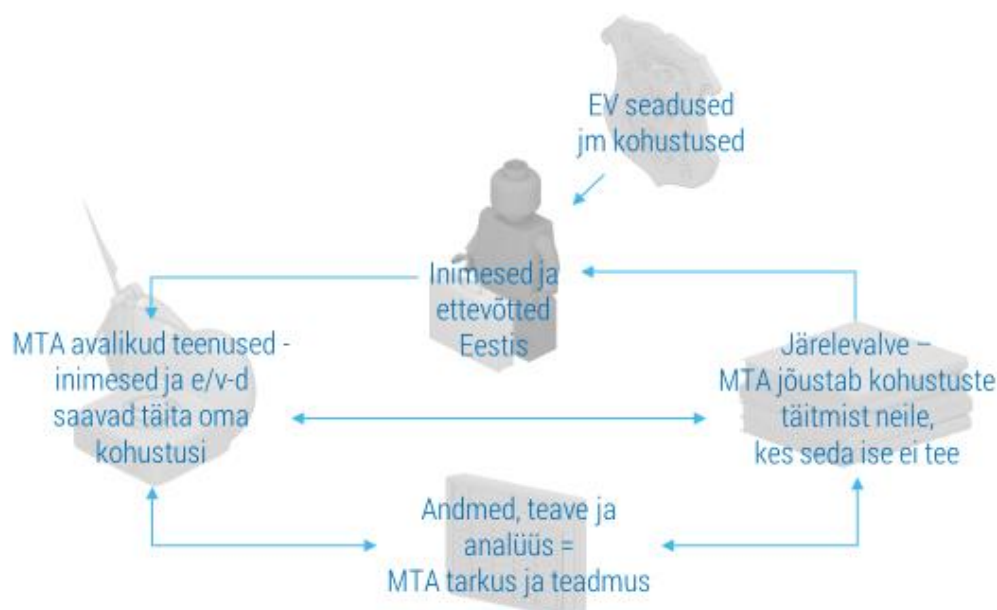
EV seadused jm kohustused

Inimesed ja ettevõtted Eestis

MTA avalikud teenused - inimesed ja e/v-d saavad täita oma kohustusi

Järelevalve – MTA jõustab kohustuste täitmist neile, kes seda ise ei tee

Andmed, teave ja analüüs = MTA tarkus ja teadmus